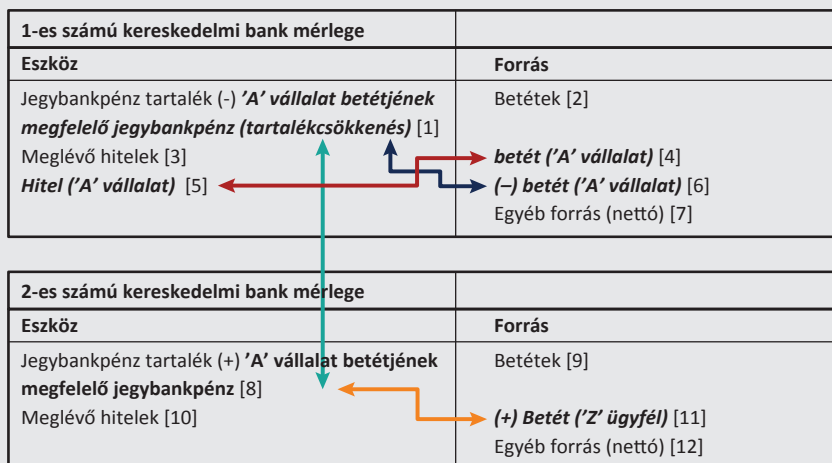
| 1-es számú kereskedelmi bank mérlege | |
|---|---|
| **Eszköz** | **Forrás** |
| Jegybankpénz tartalék (-) ***'A' vállalat betétjének megfelelő jegybankpénz (tartalékcsökkenés)*** [1] | Betétek [2] |
| Meglévő hitelek [3] | ***betét ('A' vállalat)*** [4] |
| ***Hitel ('A' vállalat)*** [5] | ***(–) betét ('A' vállalat)*** [6] |
| | Egyéb forrás (nettó) [7] |

| 2-es számú kereskedelmi bank mérlege | |
|---|---|
| **Eszköz** | **Forrás** |
| Jegybankpénz tartalék (+) **'A' vállalat betétjének megfelelő jegybankpénz** [8] | Betétek [9] |
| Meglévő hitelek [10] | ***(+) Betét ('Z' ügyfél)*** [11] |
| | Egyéb forrás (nettó) [12] |